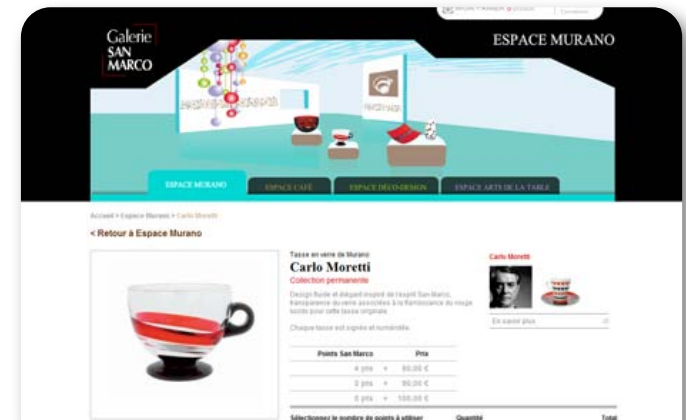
Galerie SAN MARCO

ESPACE MURANO

ESPACE MURANO | ESPACE CAFÉ | ESPACE DÉCO-DESIGN | ESPACE ARTS DE LA TABLE

Accueil > Espace Murano > Carlo Moretti

< Retour à Espace Murano

Tasse en verre de Murano
Carlo Moretti
Collection permanente

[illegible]

Chaque tasse est signée et numérotée.

Carlo Moretti

En savoir plus

| Points San Marco | | Prix |
|---|---|---|
| 4 pts | + | 90,00 € |
| 2 pts | + | 90,00 € |
| 0 pts | + | 100,00 € |

Sélectionnez le nombre de points à utiliser | Quantité | Total